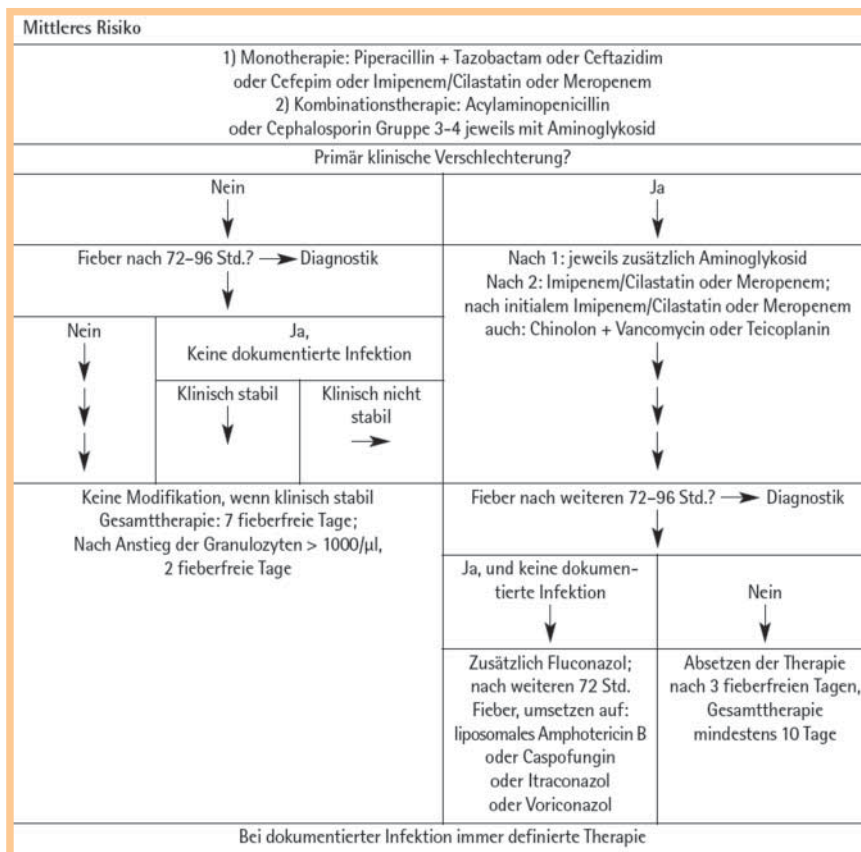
Mittleres Risiko

1) Monotherapie: Piperacillin + Tazobactam oder Ceftazidim oder Cefepim oder Imipenem/Cilastatin oder Meropenem
2) Kombinationstherapie: Acylaminopenicillin oder Cephalosporin Gruppe 3–4 jeweils mit Aminoglykosid

Primär klinische Verschlechterung?

Nein

Fieber nach 72–96 Std.? → Diagnostik

Nein

Ja, Keine dokumentierte Infektion

Klinisch stabil

Klinisch nicht stabil

Keine Modifikation, wenn klinisch stabil
Gesamttherapie: 7 fieberfreie Tage;
Nach Anstieg der Granulozyten > 1000/µl, 2 fieberfreie Tage

Ja

Nach 1: jeweils zusätzlich Aminoglykosid
Nach 2: Imipenem/Cilastatin oder Meropenem;
nach initialem Imipenem/Cilastatin oder Meropenem auch: Chinolon + Vancomycin oder Teicoplanin

Fieber nach weiteren 72–96 Std.? → Diagnostik

Ja, und keine dokumentierte Infektion

Nein

Zusätzlich Fluconazol; nach weiteren 72 Std. Fieber, umsetzen auf: liposomales Amphotericin B oder Caspofungin oder Itraconazol oder Voriconazol

Absetzen der Therapie nach 3 fieberfreien Tagen, Gesamttherapie mindestens 10 Tage

Bei dokumentierter Infektion immer definierte Therapie